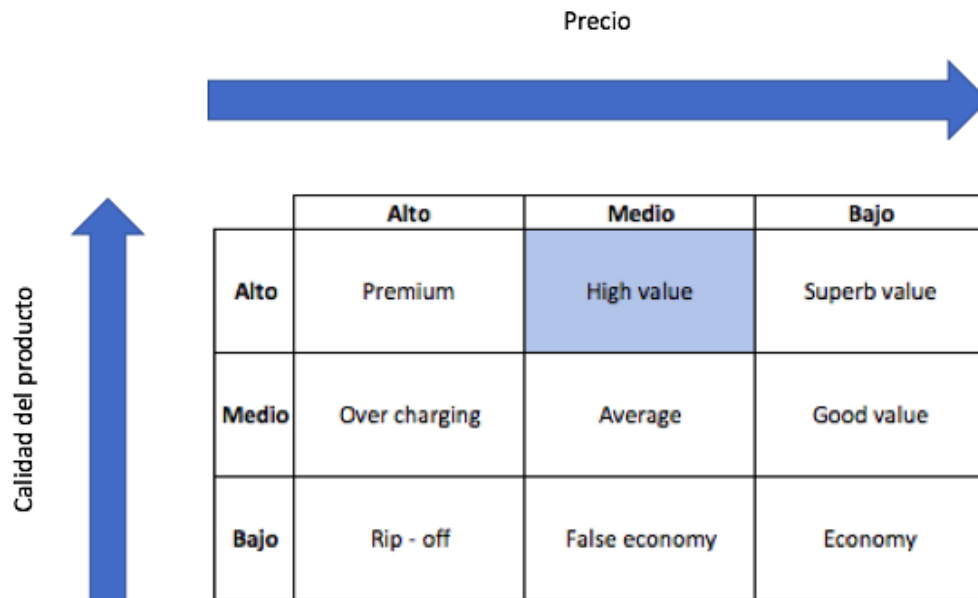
Precio

Calidad del producto

| | Alto | Medio | Bajo |
|---|---|---|---|
| Alto | Premium | High value | Superb value |
| Medio | Over charging | Average | Good value |
| Bajo | Rip - off | False economy | Economy |